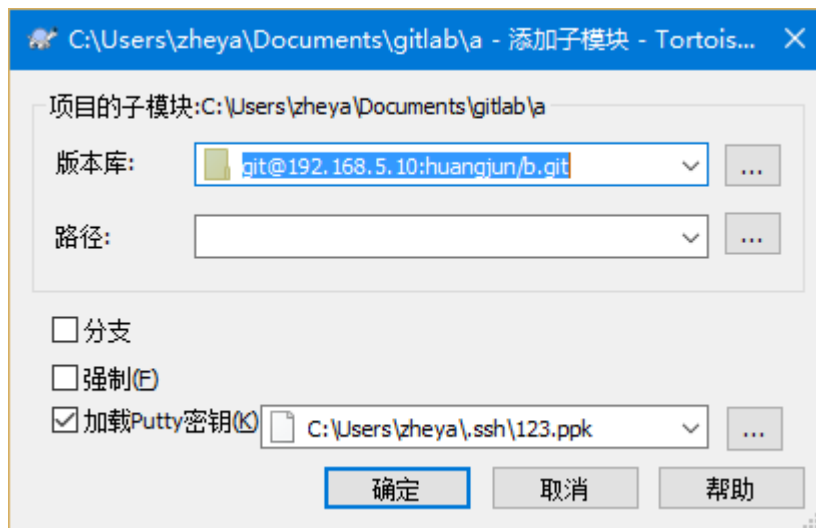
C:\Users\zheya\Documents\gitlab\a - 添加子模块 - Tortois...

项目的子模块:C:\Users\zheya\Documents\gitlab\a

版本库: git@192.168.5.10:huangjun/b.git ...

路径: ...

分支

强制(F)

加载Putty密钥(K) C:\Users\zheya\.ssh\123.ppk ...

确定 取消 帮助